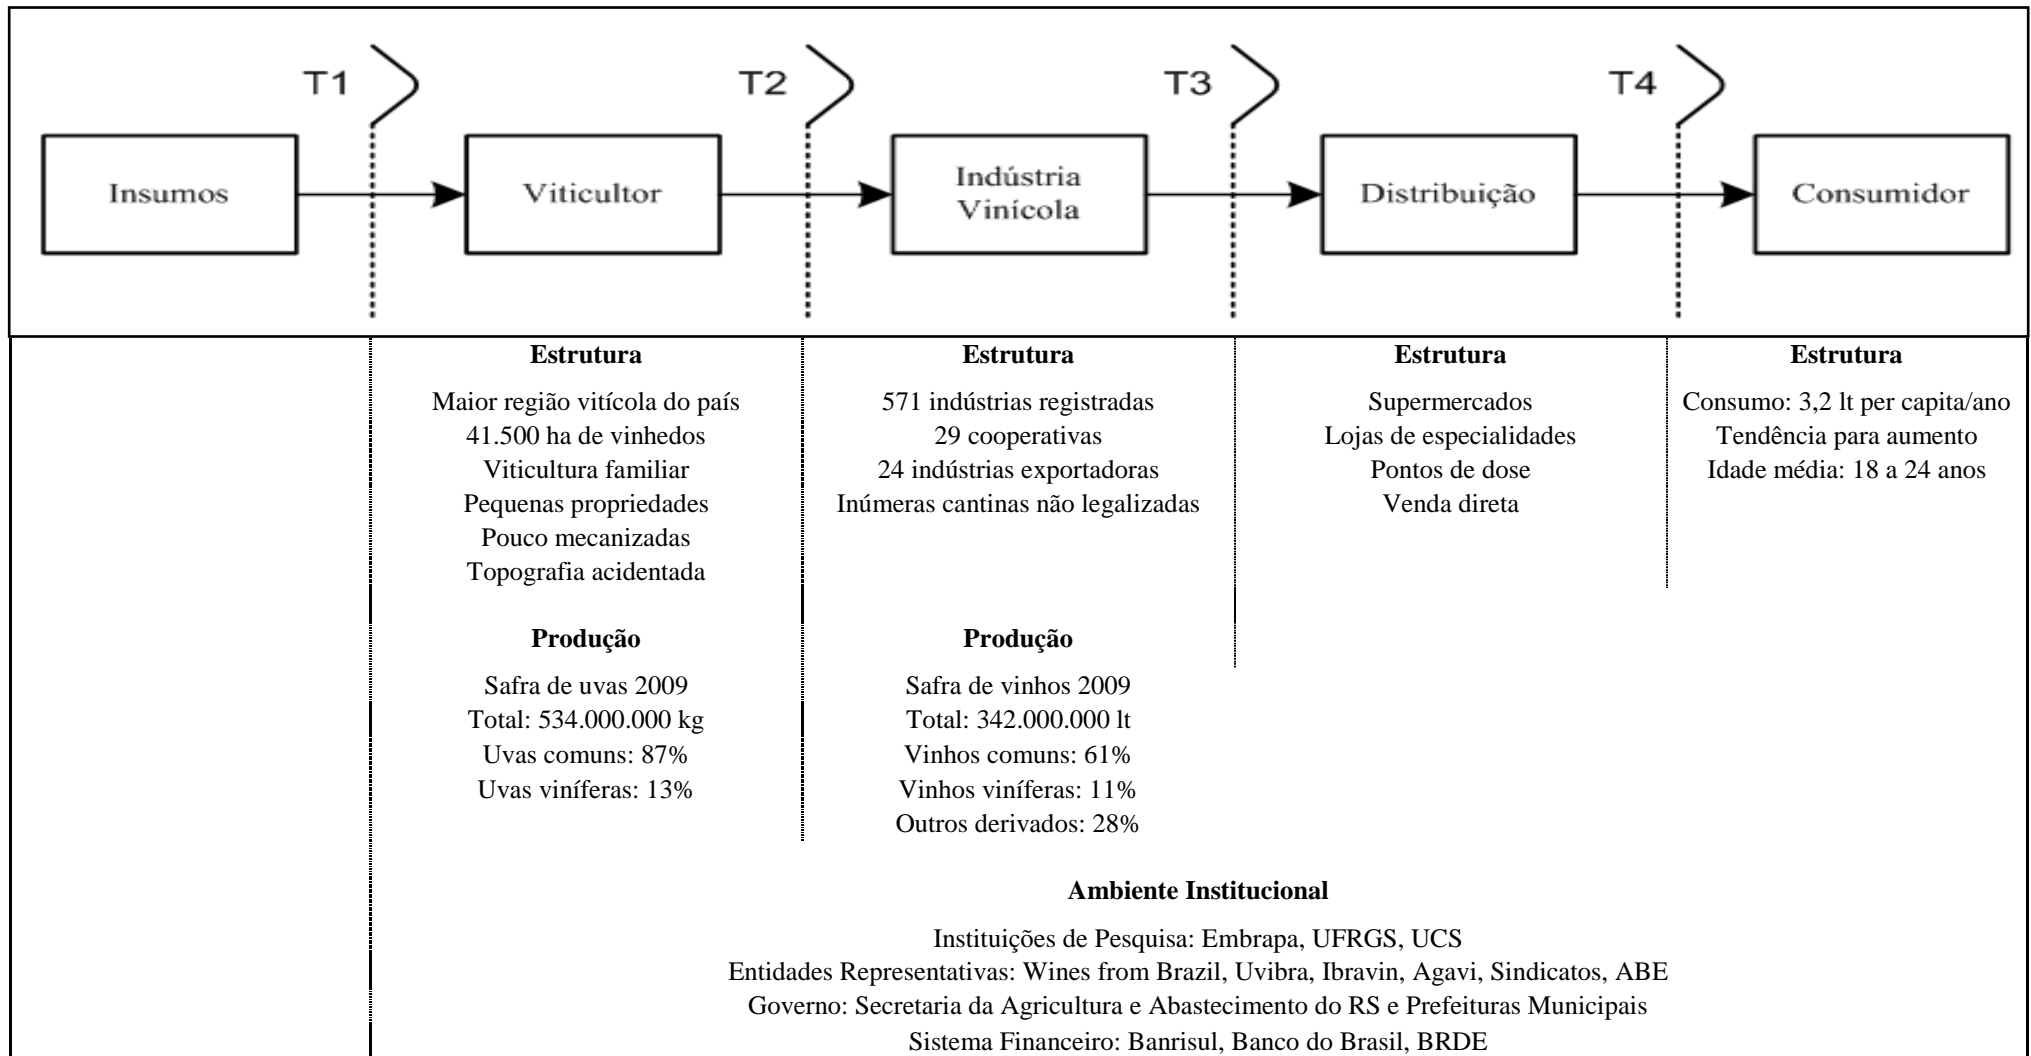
T1 T2 T3 T4

Insumos

Viticultor

Indústria Vinícola

Distribuição

Consumidor

**Estrutura**

Maior região vitícola do país
41.500 ha de vinhedos
Viticultura familiar
Pequenas propriedades
Pouco mecanizadas
Topografia acidentada

**Produção**

Safra de uvas 2009
Total: 534.000.000 kg
Uvas comuns: 87%
Uvas viníferas: 13%

**Estrutura**

571 indústrias registradas
29 cooperativas
24 indústrias exportadoras
Inúmeras cantinas não legalizadas

**Produção**

Safra de vinhos 2009
Total: 342.000.000 lt
Vinhos comuns: 61%
Vinhos viníferas: 11%
Outros derivados: 28%

**Estrutura**

Supermercados
Lojas de especialidades
Pontos de dose
Venda direta

**Estrutura**

Consumo: 3,2 lt per capita/ano
Tendência para aumento
Idade média: 18 a 24 anos

**Ambiente Institucional**

Instituições de Pesquisa: Embrapa, UFRGS, UCS
Entidades Representativas: Wines from Brazil, Uvibra, Ibravin, Agavi, Sindicatos, ABE
Governo: Secretaria da Agricultura e Abastecimento do RS e Prefeituras Municipais
Sistema Financeiro: Banrisul, Banco do Brasil, BRDE